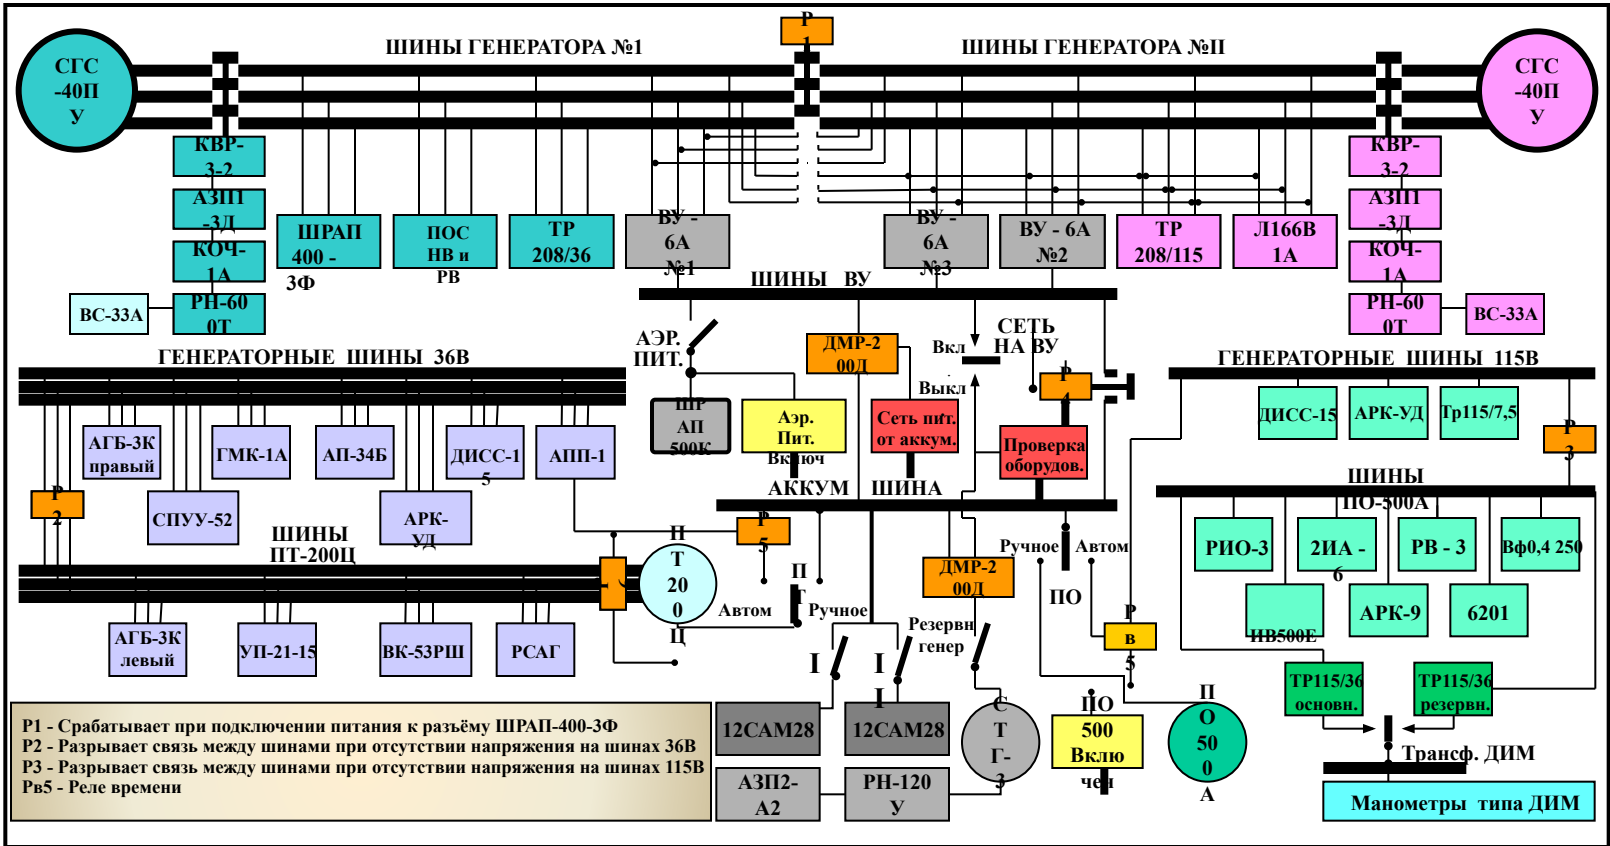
СГС -40П У

ШИНЫ ГЕНЕРАТОРА №1

Р 1

ШИНЫ ГЕНЕРАТОРА №II

СГС -40П У

КВР-3-2

АЗП -3Д

КОЧ-1А

РН-60 0Т

ВС-33А

ШРАП 400 - 3Ф

ПОС НВ и РВ

ТР 208/36

ВУ - 6А №1

ВУ - 6А №3

ВУ - 6А №2

ТР 208/115

Л166В 1А

КВР-3-2

АЗП -3Д

КОЧ-1А

РН-60 0Т

ВС-33А

ШИНЫ ВУ

АЭР. ПИТ.

ДМР-2 00Д

Вкл

СЕТЬ НА ВУ

Выкл

ГЕНЕРАТОРНЫЕ ШИНЫ 36В

ГЕНЕРАТОРНЫЕ ШИНЫ 115В

ШР АП 500К

Аэр. Пит. Включ

Сеть пит. от аккум.

Р 4

Проверка оборудов.

ДИСС-15

АРК-УД

Тр115/7,5

Р 3

АГБ-3К правый

ГМК-1А

АП-34Б

ДИСС-15

АПП-1

Р 2

АККУМ ШИНА

ШИНЫ ПО-500А

СПУУ-52

АРК-УД

Р 5

РИО-3

2ИА - 6

РВ - 3

Вф0,4 250

ШИНЫ ПТ-200Ц

П Т 20 0 Ц

Ручное

Автом

ДМР-2 00Д

ПО

П Г

Автом

Ручное

ИВ500Е

АРК-9

6201

Резервн генер

Р в 5

АГБ-3К левый

УП-21-15

ВК-53РШ

РСАГ

I

I I

ТР115/36 основн.

ТР115/36 резервн.

С Т Г-3

ПО 500 Включен

П О 50 0 А

Трансф. ДИМ

Р1 - Срабатывает при подключении питания к разъёму ШРАП-400-3Ф
Р2 - Разрывает связь между шинами при отсутствии напряжения на шинах 36В
Р3 - Разрывает связь между шинами при отсутствии напряжения на шинах 115В
Рв5 - Реле времени

12САМ28

12САМ28

АЗП2-А2

РН-120 У

Манометры типа ДИМ